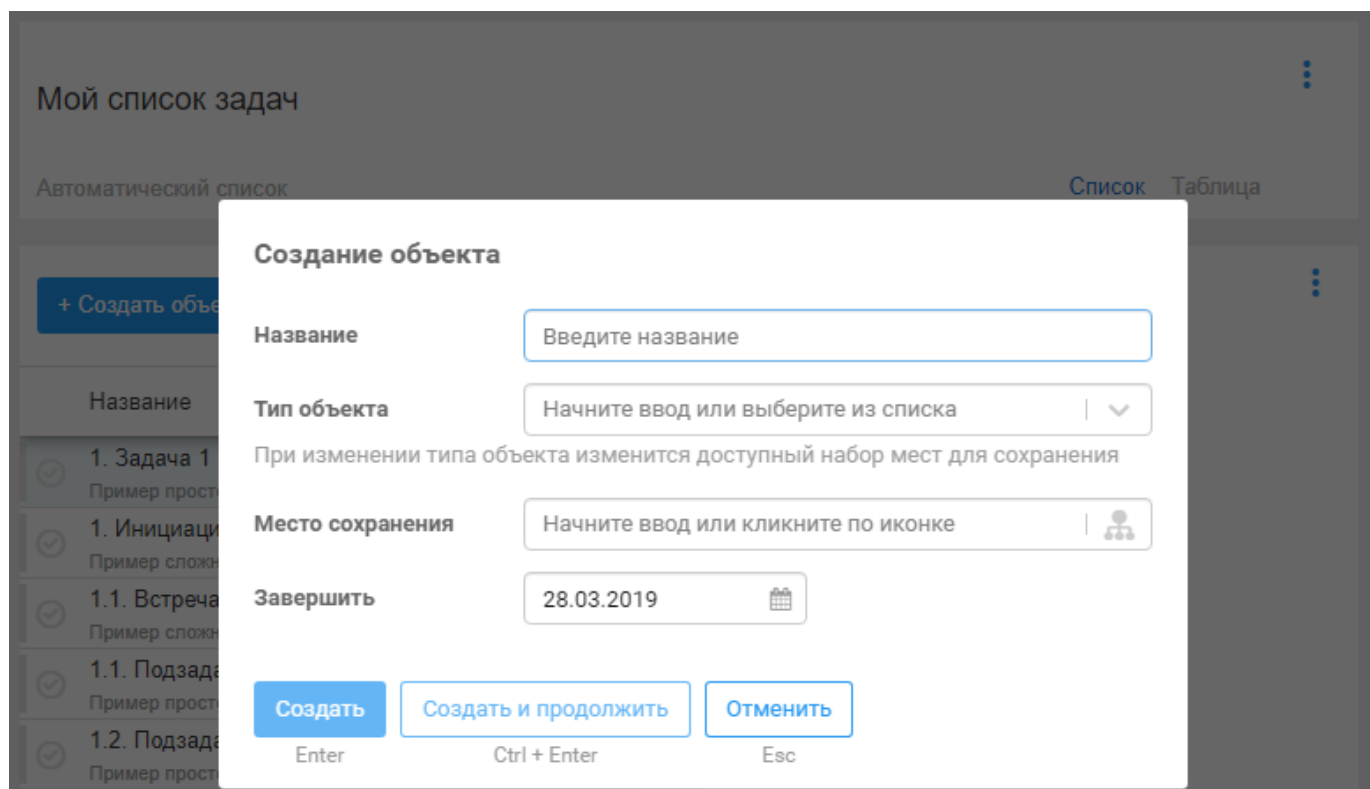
Мой список задач

Автоматический список

Список Таблица

+ Создать объе

Название

1. Задача 1
Пример прост

1. Инициаци
Пример сложн

1.1. Встреча
Пример сложн

1.1. Подзада
Пример прост

1.2. Подзада
Пример прост

Создание объекта

Название
Введите название

Тип объекта
Начните ввод или выберите из списка

При изменении типа объекта изменится доступный набор мест для сохранения

Место сохранения
Начните ввод или кликните по иконке

Завершить
28.03.2019

Создать
Enter

Создать и продолжить
Ctrl + Enter

Отменить
Esc